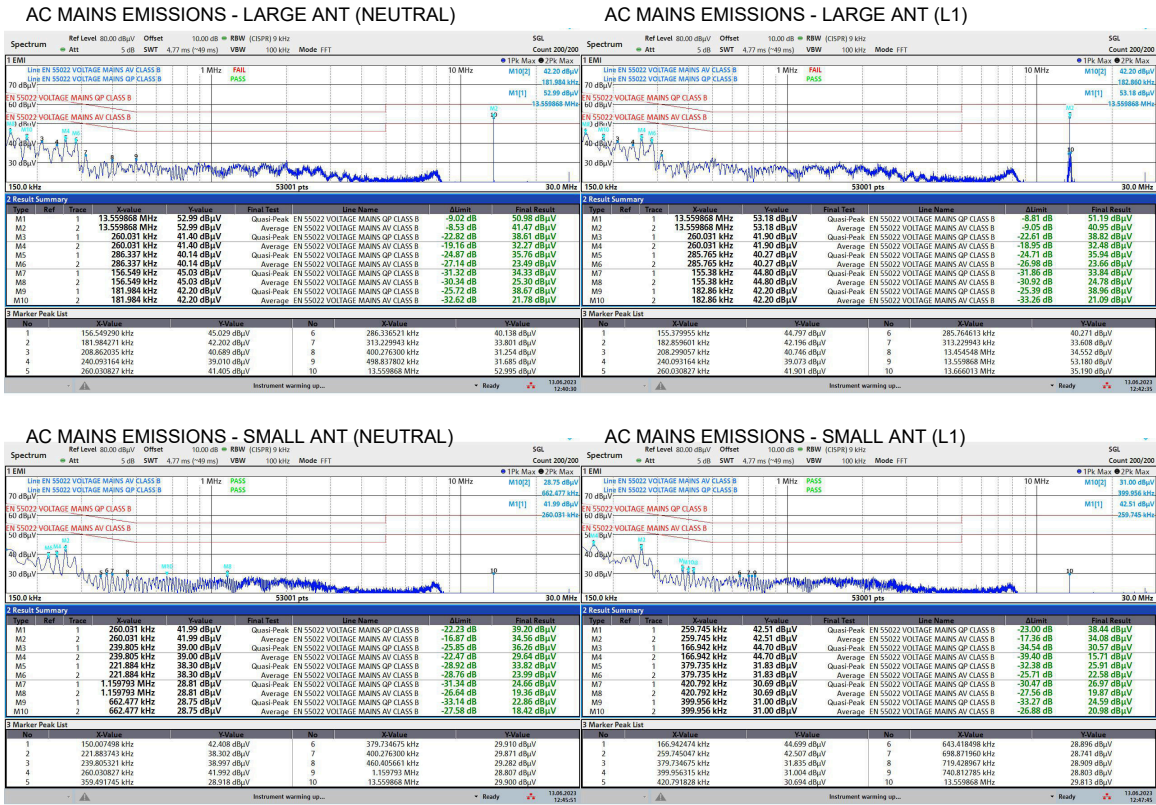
AC MAINS EMISSIONS - LARGE ANT (NEUTRAL)

Spectrum | Ref Level 80.00 dBµV | Offset 10.00 dB | RBW (CISPR) 9 kHz | SGL
Att 5 dB | SWT 4.77 ms (~49 ms) | VBW 100 kHz | Mode FFT | Count 200/200

1 EMI | 1Pk Max | 2Pk Max
Line EN 55022 VOLTAGE MAINS AV CLASS B | 1 MHz | FAIL
Line EN 55022 VOLTAGE MAINS QP CLASS B | PASS
M10[2] 42.20 dBµV 181.984 kHz
M1[1] 52.99 dBµV 13.559868 MHz
70 dBµV
EN 55022 VOLTAGE MAINS QP CLASS B
60 dBµV
EN 55022 VOLTAGE MAINS AV CLASS B
50 dBµV
40 dBµV
30 dBµV
10 MHz
150.0 kHz | 53001 pts | 30.0 MHz

2 Result Summary

| Type | Ref | Trace | X-value | Y-value | Final Test | Line Name | ΔLimit | Final Result |
|---|---|---|---|---|---|---|---|---|
| M1 | | 1 | 13.559868 MHz | 52.99 dBµV | Quasi-Peak | EN 55022 VOLTAGE MAINS QP CLASS B | -9.02 dB | 50.98 dBµV |
| M2 | | 2 | 13.559868 MHz | 52.99 dBµV | Average | EN 55022 VOLTAGE MAINS AV CLASS B | -8.53 dB | 41.47 dBµV |
| M3 | | 1 | 260.031 kHz | 41.40 dBµV | Quasi-Peak | EN 55022 VOLTAGE MAINS QP CLASS B | -22.82 dB | 38.61 dBµV |
| M4 | | 2 | 260.031 kHz | 41.40 dBµV | Average | EN 55022 VOLTAGE MAINS AV CLASS B | -19.16 dB | 32.27 dBµV |
| M5 | | 1 | 286.337 kHz | 40.14 dBµV | Quasi-Peak | EN 55022 VOLTAGE MAINS QP CLASS B | -24.87 dB | 35.76 dBµV |
| M6 | | 2 | 286.337 kHz | 40.14 dBµV | Average | EN 55022 VOLTAGE MAINS AV CLASS B | -27.14 dB | 23.49 dBµV |
| M7 | | 1 | 156.549 kHz | 45.03 dBµV | Quasi-Peak | EN 55022 VOLTAGE MAINS QP CLASS B | -31.32 dB | 34.33 dBµV |
| M8 | | 2 | 156.549 kHz | 45.03 dBµV | Average | EN 55022 VOLTAGE MAINS AV CLASS B | -30.34 dB | 25.30 dBµV |
| M9 | | 1 | 181.984 kHz | 42.20 dBµV | Quasi-Peak | EN 55022 VOLTAGE MAINS QP CLASS B | -25.72 dB | 38.67 dBµV |
| M10 | | 2 | 181.984 kHz | 42.20 dBµV | Average | EN 55022 VOLTAGE MAINS AV CLASS B | -32.62 dB | 21.78 dBµV |

3 Marker Peak List

| No | X-Value | Y-Value | No | X-Value | Y-Value |
|---|---|---|---|---|---|
| 1 | 156.549290 kHz | 45.029 dBµV | 6 | 286.336521 kHz | 40.138 dBµV |
| 2 | 181.984271 kHz | 42.202 dBµV | 7 | 313.229943 kHz | 33.801 dBµV |
| 3 | 208.862035 kHz | 40.689 dBµV | 8 | 400.276300 kHz | 31.254 dBµV |
| 4 | 240.093164 kHz | 39.010 dBµV | 9 | 498.837802 kHz | 31.685 dBµV |
| 5 | 260.030827 kHz | 41.405 dBµV | 10 | 13.559868 MHz | 52.995 dBµV |

Instrument warming up... | Ready | 13.06.2023 12:40:30

AC MAINS EMISSIONS - LARGE ANT (L1)

Spectrum | Ref Level 80.00 dBµV | Offset 10.00 dB | RBW (CISPR) 9 kHz | SGL
Att 5 dB | SWT 4.77 ms (~49 ms) | VBW 100 kHz | Mode FFT | Count 200/200

1 EMI | 1Pk Max | 2Pk Max
Line EN 55022 VOLTAGE MAINS AV CLASS B | 1 MHz | FAIL
Line EN 55022 VOLTAGE MAINS QP CLASS B | PASS
M10[2] 42.20 dBµV 182.860 kHz
M1[1] 53.18 dBµV 13.559868 MHz
70 dBµV
EN 55022 VOLTAGE MAINS QP CLASS B
60 dBµV
EN 55022 VOLTAGE MAINS AV CLASS B
50 dBµV
40 dBµV
30 dBµV
10 MHz
150.0 kHz | 53001 pts | 30.0 MHz

2 Result Summary

| Type | Ref | Trace | X-value | Y-value | Final Test | Line Name | ΔLimit | Final Result |
|---|---|---|---|---|---|---|---|---|
| M1 | | 1 | 13.559868 MHz | 53.18 dBµV | Quasi-Peak | EN 55022 VOLTAGE MAINS QP CLASS B | -8.81 dB | 51.19 dBµV |
| M2 | | 2 | 13.559868 MHz | 53.18 dBµV | Average | EN 55022 VOLTAGE MAINS AV CLASS B | -9.05 dB | 40.95 dBµV |
| M3 | | 1 | 260.031 kHz | 41.90 dBµV | Quasi-Peak | EN 55022 VOLTAGE MAINS QP CLASS B | -22.61 dB | 38.82 dBµV |
| M4 | | 2 | 260.031 kHz | 41.90 dBµV | Average | EN 55022 VOLTAGE MAINS AV CLASS B | -18.95 dB | 32.48 dBµV |
| M5 | | 1 | 285.765 kHz | 40.27 dBµV | Quasi-Peak | EN 55022 VOLTAGE MAINS QP CLASS B | -24.71 dB | 35.94 dBµV |
| M6 | | 2 | 285.765 kHz | 40.27 dBµV | Average | EN 55022 VOLTAGE MAINS AV CLASS B | -26.98 dB | 23.66 dBµV |
| M7 | | 1 | 155.38 kHz | 44.80 dBµV | Quasi-Peak | EN 55022 VOLTAGE MAINS QP CLASS B | -31.86 dB | 33.84 dBµV |
| M8 | | 2 | 155.38 kHz | 44.80 dBµV | Average | EN 55022 VOLTAGE MAINS AV CLASS B | -30.92 dB | 24.78 dBµV |
| M9 | | 1 | 182.86 kHz | 42.20 dBµV | Quasi-Peak | EN 55022 VOLTAGE MAINS QP CLASS B | -25.39 dB | 38.96 dBµV |
| M10 | | 2 | 182.86 kHz | 42.20 dBµV | Average | EN 55022 VOLTAGE MAINS AV CLASS B | -33.26 dB | 21.09 dBµV |

3 Marker Peak List

| No | X-Value | Y-Value | No | X-Value | Y-Value |
|---|---|---|---|---|---|
| 1 | 155.379955 kHz | 44.797 dBµV | 6 | 285.764613 kHz | 40.271 dBµV |
| 2 | 182.859601 kHz | 42.196 dBµV | 7 | 313.229943 kHz | 33.608 dBµV |
| 3 | 208.299057 kHz | 40.746 dBµV | 8 | 13.454548 MHz | 34.552 dBµV |
| 4 | 240.093164 kHz | 39.073 dBµV | 9 | 13.559868 MHz | 53.180 dBµV |
| 5 | 260.030827 kHz | 41.901 dBµV | 10 | 13.666013 MHz | 35.190 dBµV |

Instrument warming up... | Ready | 13.06.2023 12:42:35

AC MAINS EMISSIONS - SMALL ANT (NEUTRAL)

Spectrum | Ref Level 80.00 dBµV | Offset 10.00 dB | RBW (CISPR) 9 kHz | SGL
Att 5 dB | SWT 4.77 ms (~49 ms) | VBW 100 kHz | Mode FFT | Count 200/200

1 EMI | 1Pk Max | 2Pk Max
Line EN 55022 VOLTAGE MAINS AV CLASS B | 1 MHz | PASS
Line EN 55022 VOLTAGE MAINS QP CLASS B | PASS
M10[2] 28.75 dBµV 662.477 kHz
M1[1] 41.99 dBµV 260.031 kHz
70 dBµV
EN 55022 VOLTAGE MAINS QP CLASS B
60 dBµV
EN 55022 VOLTAGE MAINS AV CLASS B
50 dBµV
30 dBµV
10 MHz
150.0 kHz | 53001 pts | 30.0 MHz

2 Result Summary

| Type | Ref | Trace | X-value | Y-value | Final Test | Line Name | ΔLimit | Final Result |
|---|---|---|---|---|---|---|---|---|
| M1 | | 1 | 260.031 kHz | 41.99 dBµV | Quasi-Peak | EN 55022 VOLTAGE MAINS QP CLASS B | -22.23 dB | 39.20 dBµV |
| M2 | | 2 | 260.031 kHz | 41.99 dBµV | Average | EN 55022 VOLTAGE MAINS AV CLASS B | -16.87 dB | 34.56 dBµV |
| M3 | | 1 | 239.805 kHz | 39.00 dBµV | Quasi-Peak | EN 55022 VOLTAGE MAINS QP CLASS B | -25.85 dB | 36.26 dBµV |
| M4 | | 2 | 239.805 kHz | 39.00 dBµV | Average | EN 55022 VOLTAGE MAINS AV CLASS B | -22.47 dB | 29.64 dBµV |
| M5 | | 1 | 221.884 kHz | 38.30 dBµV | Quasi-Peak | EN 55022 VOLTAGE MAINS QP CLASS B | -28.92 dB | 33.82 dBµV |
| M6 | | 2 | 221.884 kHz | 38.30 dBµV | Average | EN 55022 VOLTAGE MAINS AV CLASS B | -28.76 dB | 23.99 dBµV |
| M7 | | 1 | 1.159793 MHz | 28.81 dBµV | Quasi-Peak | EN 55022 VOLTAGE MAINS QP CLASS B | -31.34 dB | 24.66 dBµV |
| M8 | | 2 | 1.159793 MHz | 28.81 dBµV | Average | EN 55022 VOLTAGE MAINS AV CLASS B | -26.64 dB | 19.36 dBµV |
| M9 | | 1 | 662.477 kHz | 28.75 dBµV | Quasi-Peak | EN 55022 VOLTAGE MAINS QP CLASS B | -33.14 dB | 22.86 dBµV |
| M10 | | 2 | 662.477 kHz | 28.75 dBµV | Average | EN 55022 VOLTAGE MAINS AV CLASS B | -27.58 dB | 18.42 dBµV |

3 Marker Peak List

| No | X-Value | Y-Value | No | X-Value | Y-Value |
|---|---|---|---|---|---|
| 1 | 150.007498 kHz | 42.408 dBµV | 6 | 379.734675 kHz | 29.910 dBµV |
| 2 | 221.883743 kHz | 38.302 dBµV | 7 | 400.276300 kHz | 29.871 dBµV |
| 3 | 239.805321 kHz | 38.997 dBµV | 8 | 460.405661 kHz | 29.282 dBµV |
| 4 | 260.030827 kHz | 41.992 dBµV | 9 | 1.159793 MHz | 28.807 dBµV |
| 5 | 359.491745 kHz | 28.918 dBµV | 10 | 13.559868 MHz | 29.900 dBµV |

Instrument warming up... | Ready | 13.06.2023 12:45:51

AC MAINS EMISSIONS - SMALL ANT (L1)

Spectrum | Ref Level 80.00 dBµV | Offset 10.00 dB | RBW (CISPR) 9 kHz | SGL
Att 5 dB | SWT 4.77 ms (~49 ms) | VBW 100 kHz | Mode FFT | Count 200/200

1 EMI | 1Pk Max | 2Pk Max
Line EN 55022 VOLTAGE MAINS AV CLASS B | 1 MHz | PASS
Line EN 55022 VOLTAGE MAINS QP CLASS B | PASS
M10[2] 31.00 dBµV 399.956 kHz
M1[1] 42.51 dBµV 259.745 kHz
70 dBµV
EN 55022 VOLTAGE MAINS QP CLASS B
60 dBµV
EN 55022 VOLTAGE MAINS AV CLASS B
50 dBµV
40 dBµV
30 dBµV
10 MHz
150.0 kHz | 53001 pts | 30.0 MHz

2 Result Summary

| Type | Ref | Trace | X-value | Y-value | Final Test | Line Name | ΔLimit | Final Result |
|---|---|---|---|---|---|---|---|---|
| M1 | | 1 | 259.745 kHz | 42.51 dBµV | Quasi-Peak | EN 55022 VOLTAGE MAINS QP CLASS B | -23.00 dB | 38.44 dBµV |
| M2 | | 2 | 259.745 kHz | 42.51 dBµV | Average | EN 55022 VOLTAGE MAINS AV CLASS B | -17.36 dB | 34.08 dBµV |
| M3 | | 1 | 166.942 kHz | 44.70 dBµV | Quasi-Peak | EN 55022 VOLTAGE MAINS QP CLASS B | -34.54 dB | 30.57 dBµV |
| M4 | | 2 | 166.942 kHz | 44.70 dBµV | Average | EN 55022 VOLTAGE MAINS AV CLASS B | -39.40 dB | 15.71 dBµV |
| M5 | | 1 | 379.735 kHz | 31.83 dBµV | Quasi-Peak | EN 55022 VOLTAGE MAINS QP CLASS B | -32.38 dB | 25.91 dBµV |
| M6 | | 2 | 379.735 kHz | 31.83 dBµV | Average | EN 55022 VOLTAGE MAINS AV CLASS B | -25.71 dB | 22.58 dBµV |
| M7 | | 1 | 420.792 kHz | 30.69 dBµV | Quasi-Peak | EN 55022 VOLTAGE MAINS QP CLASS B | -30.47 dB | 26.97 dBµV |
| M8 | | 2 | 420.792 kHz | 30.69 dBµV | Average | EN 55022 VOLTAGE MAINS AV CLASS B | -27.56 dB | 19.87 dBµV |
| M9 | | 1 | 399.956 kHz | 31.00 dBµV | Quasi-Peak | EN 55022 VOLTAGE MAINS QP CLASS B | -33.27 dB | 24.59 dBµV |
| M10 | | 2 | 399.956 kHz | 31.00 dBµV | Average | EN 55022 VOLTAGE MAINS AV CLASS B | -26.88 dB | 20.98 dBµV |

3 Marker Peak List

| No | X-Value | Y-Value | No | X-Value | Y-Value |
|---|---|---|---|---|---|
| 1 | 166.942474 kHz | 44.699 dBµV | 6 | 643.418498 kHz | 28.896 dBµV |
| 2 | 259.745047 kHz | 42.507 dBµV | 7 | 698.871960 kHz | 28.741 dBµV |
| 3 | 379.734675 kHz | 31.835 dBµV | 8 | 719.428967 kHz | 28.909 dBµV |
| 4 | 399.956315 kHz | 31.004 dBµV | 9 | 740.812785 kHz | 28.803 dBµV |
| 5 | 420.791828 kHz | 30.694 dBµV | 10 | 13.559868 MHz | 29.813 dBµV |

Instrument warming up... | Ready | 13.06.2023 12:47:45